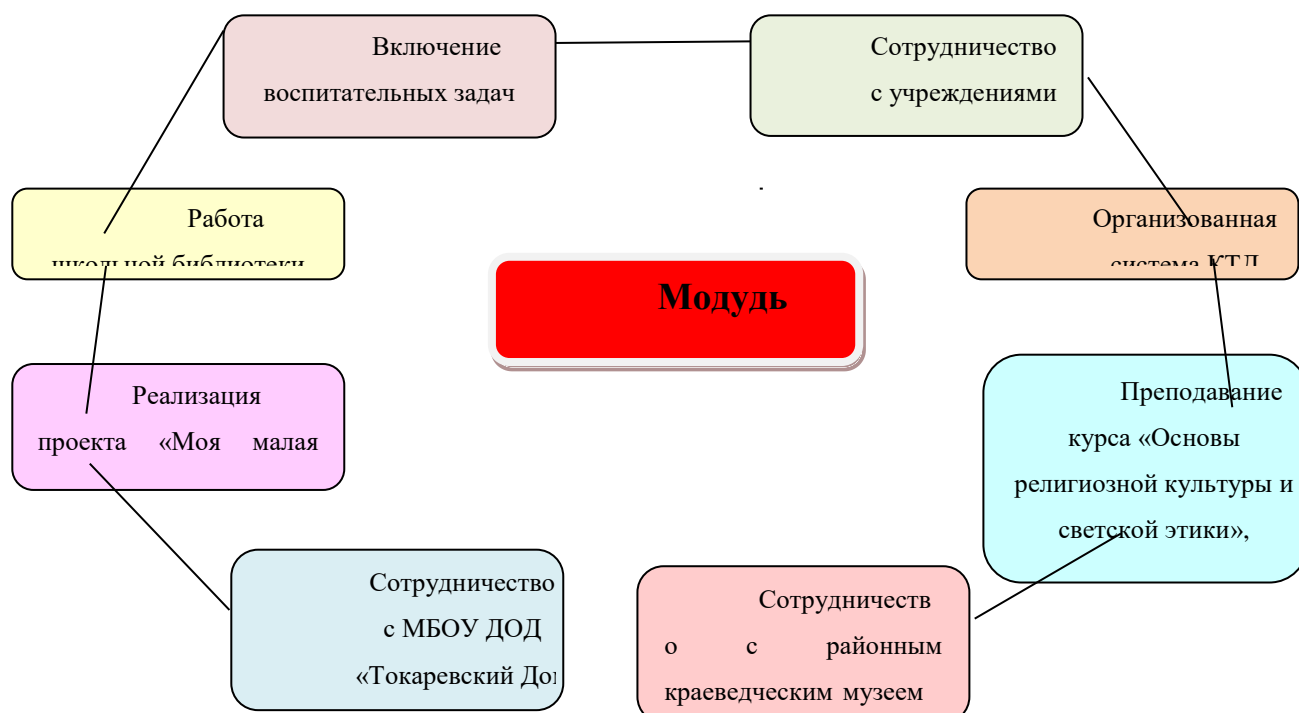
Включение воспитательных задач

Сотрудничество с учреждениями

Работа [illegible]

Организованная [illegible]

Модудь

Реализация проекта «Моя малая

Преподавание курса «Основы религиозной культуры и светской этики»,

Сотрудничество с МБОУ ДОД «Токаревский До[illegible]

Сотрудничеств о с районным краеведческим музеем